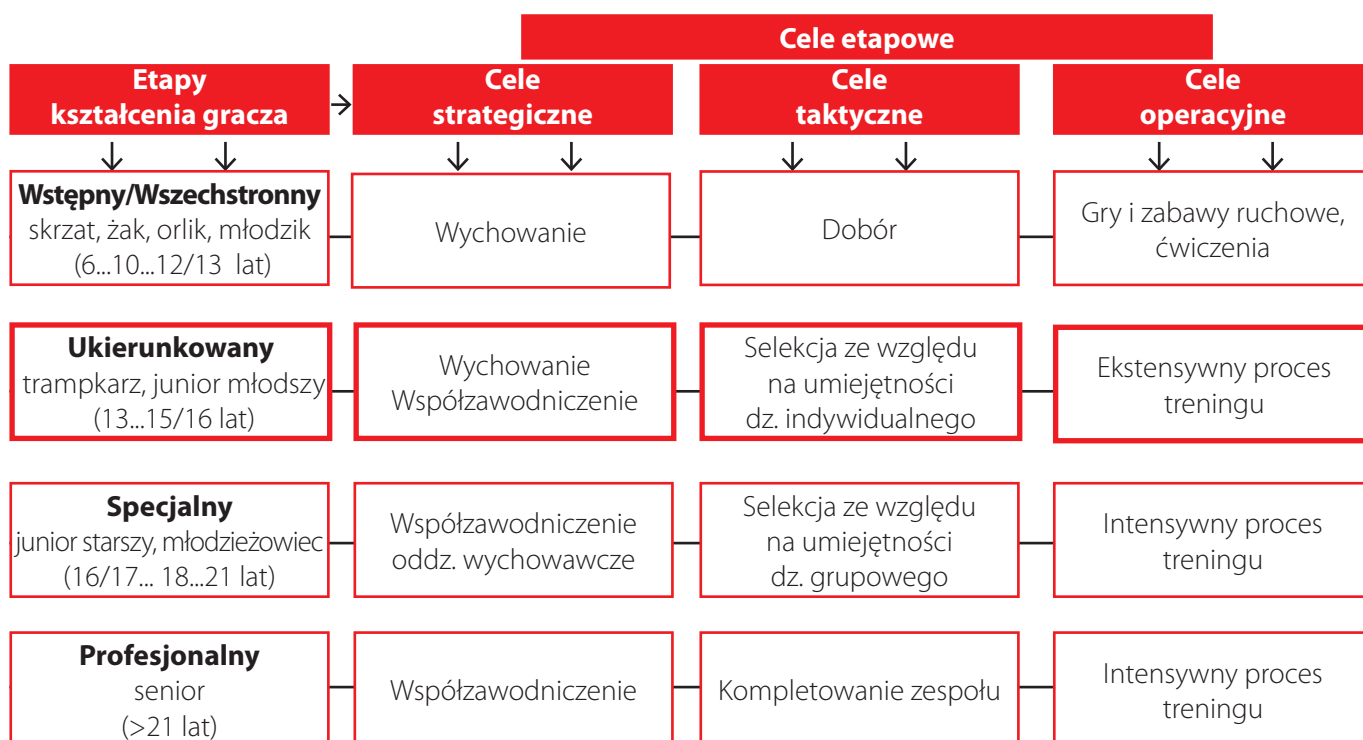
Cele etapowe

Etapy kształcenia gracza

Cele strategiczne

Cele taktyczne

Cele operacyjne

Wstępny/Wszechstronny
skrzat, żak, orlik, młodzik
(6...10...12/13 lat)

Wychowanie

Dobór

Gry i zabawy ruchowe, ćwiczenia

Ukierunkowany
trampkarz, junior młodszy
(13...15/16 lat)

Wychowanie
Współzawodniczenie

Selekcja ze względu na umiejętności dz. indywidualnego

Ekstensywny proces treningu

Specjalny
junior starszy, młodzieżowiec
(16/17... 18...21 lat)

Współzawodniczenie
oddz. wychowawcze

Selekcja ze względu na umiejętności dz. grupowego

Intensywny proces treningu

Profesjonalny
senior
(>21 lat)

Współzawodniczenie

Kompletowanie zespołu

Intensywny proces treningu